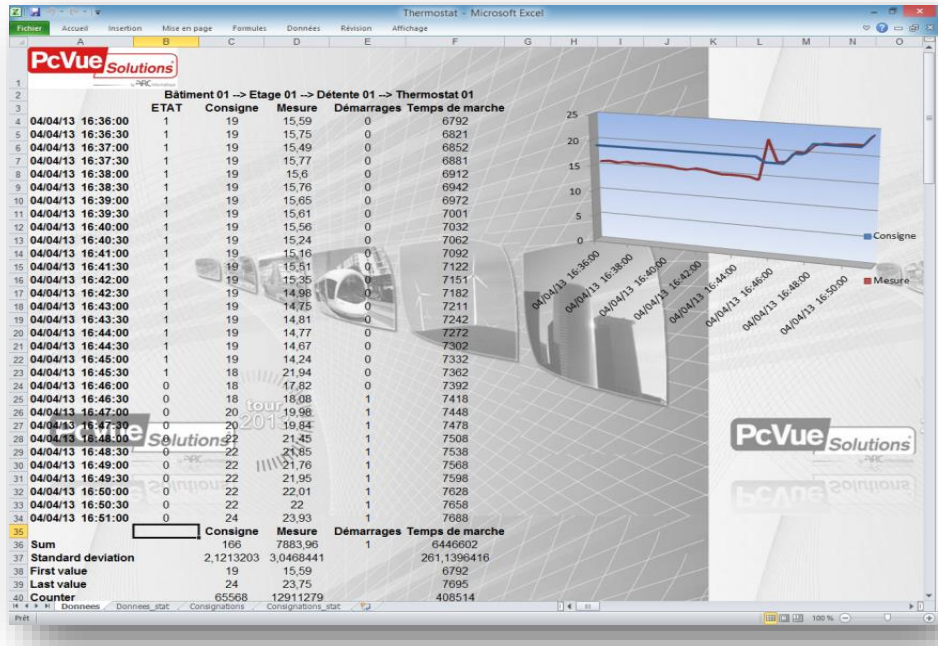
Thermostat - Microsoft Excel

Fichier Accueil Insertion Mise en page Formules Données Révision Affichage

A B C D E F G H I J K L M N O

PcVue Solutions

Bâtiment 01 --> Etage 01 --> Détente 01 --> Thermostat 01

| | ETAT | Consigne | Mesure | Démarrages | Temps de marche |
|---|---|---|---|---|---|
| 04/04/13 16:36:00 | 1 | 19 | 15,59 | 0 | 6792 |
| 04/04/13 16:36:30 | 1 | 19 | 15,75 | 0 | 6821 |
| 04/04/13 16:37:00 | 1 | 19 | 15,49 | 0 | 6852 |
| 04/04/13 16:37:30 | 1 | 19 | 15,77 | 0 | 6881 |
| 04/04/13 16:38:00 | 1 | 19 | 15,6 | 0 | 6912 |
| 04/04/13 16:38:30 | 1 | 19 | 15,76 | 0 | 6942 |
| 04/04/13 16:39:00 | 1 | 19 | 15,65 | 0 | 6972 |
| 04/04/13 16:39:30 | 1 | 19 | 15,61 | 0 | 7001 |
| 04/04/13 16:40:00 | 1 | 19 | 15,56 | 0 | 7032 |
| 04/04/13 16:40:30 | 1 | 19 | 15,24 | 0 | 7062 |
| 04/04/13 16:41:00 | 1 | 19 | 15,16 | 0 | 7092 |
| 04/04/13 16:41:30 | 1 | 19 | 15,51 | 0 | 7122 |
| 04/04/13 16:42:00 | 1 | 19 | 15,35 | 0 | 7151 |
| 04/04/13 16:42:30 | 1 | 19 | 14,98 | 0 | 7182 |
| 04/04/13 16:43:00 | 1 | 19 | 14,75 | 0 | 7211 |
| 04/04/13 16:43:30 | 1 | 19 | 14,81 | 0 | 7242 |
| 04/04/13 16:44:00 | 1 | 19 | 14,77 | 0 | 7272 |
| 04/04/13 16:44:30 | 1 | 19 | 14,67 | 0 | 7302 |
| 04/04/13 16:45:00 | 1 | 19 | 14,24 | 0 | 7332 |
| 04/04/13 16:45:30 | 1 | 18 | 21,94 | 0 | 7362 |
| 04/04/13 16:46:00 | 0 | 18 | 17,82 | 0 | 7392 |
| 04/04/13 16:46:30 | 0 | 18 | 18,08 | 1 | 7418 |
| 04/04/13 16:47:00 | 0 | 20 | 19,98 | 1 | 7448 |
| 04/04/13 16:47:30 | 0 | 20 | 19,84 | 1 | 7478 |
| 04/04/13 16:48:00 | 0 | 22 | 21,45 | 1 | 7508 |
| 04/04/13 16:48:30 | 0 | 22 | 21,85 | 1 | 7538 |
| 04/04/13 16:49:00 | 0 | 22 | 21,76 | 1 | 7568 |
| 04/04/13 16:49:30 | 0 | 22 | 21,95 | 1 | 7598 |
| 04/04/13 16:50:00 | 0 | 22 | 22,01 | 1 | 7628 |
| 04/04/13 16:50:30 | 0 | 22 | 22 | 1 | 7658 |
| 04/04/13 16:51:00 | 0 | 24 | 23,93 | 1 | 7688 |
| | | Consigne | Mesure | Démarrages | Temps de marche |
| Sum | | 166 | 7883,96 | 1 | 6446602 |
| Standard deviation | | 2,1213203 | 3,0468441 | | 261,1396416 |
| First value | | 19 | 15,59 | | 6792 |
| Last value | | 24 | 23,75 | | 7695 |
| Counter | | 65568 | 12911279 | | 408514 |

25
20
15
10
5
0
04/04/13 16:36:00
04/04/13 16:38:00
04/04/13 16:40:00
04/04/13 16:42:00
04/04/13 16:44:00
04/04/13 16:46:00
04/04/13 16:48:00
04/04/13 16:50:00
Consigne
Mesure

PcVue Solutions

Donnees Donnees_stat Consignations Consignations_stat

Prêt 100 %